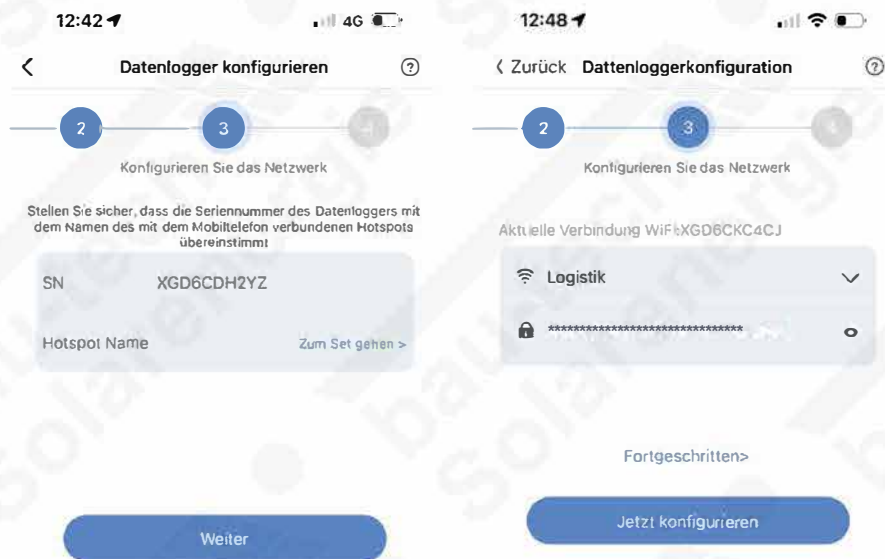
12:42
4G
Datenlogger konfigurieren
2
3
Konfigurieren Sie das Netzwerk

Stellen Sie sicher, dass die Seriennummer des Datenloggers mit dem Namen des mit dem Mobiltelefon verbundenen Hotspots übereinstimmt

SN XGD6CDH2YZ

Hotspot Name Zum Set gehen >

Weiter

12:48
‹ Zurück Dattenloggerkonfiguration
2
3
Konfigurieren Sie das Netzwerk

Aktuelle Verbindung WiFi:XGD6CKC4CJ

Logistik

******************************

Fortgeschritten>

Jetzt konfigurieren

solarenergy